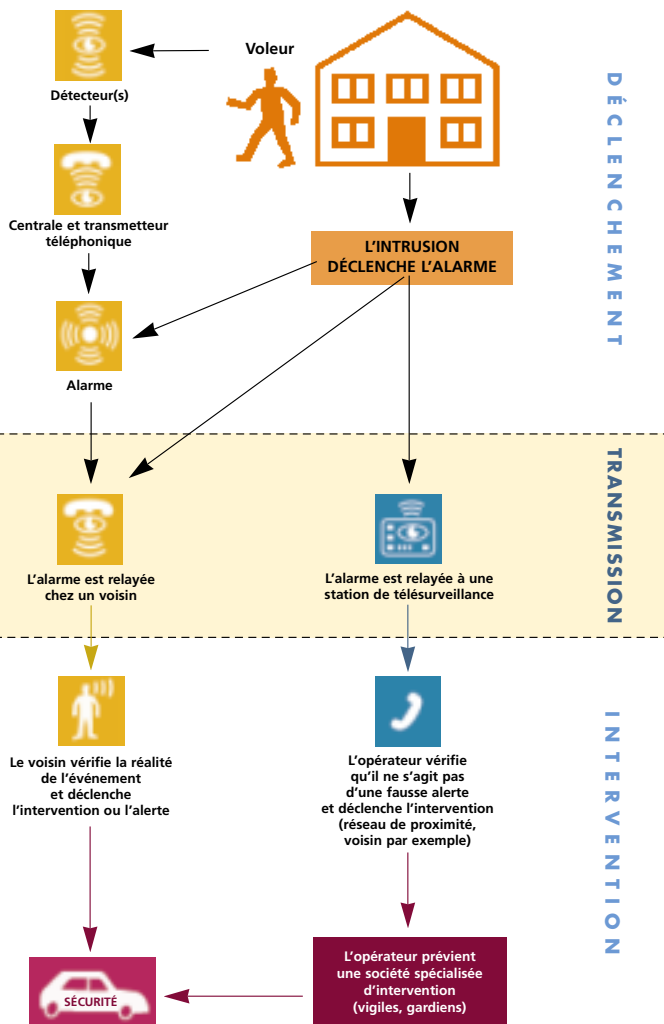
Voleur

Détecteur(s)

Centrale et transmetteur téléphonique

Alarme

L'INTRUSION DÉCLENCHE L'ALARME

DÉCLENCHEMENT

TRANSMISSION

L'alarme est relayée chez un voisin

L'alarme est relayée à une station de télésurveillance

INTERVENTION

Le voisin vérifie la réalité de l'événement et déclenche l'intervention ou l'alerte

L'opérateur vérifie qu'il ne s'agit pas d'une fausse alerte et déclenche l'intervention (réseau de proximité, voisin par exemple)

L'opérateur prévient une société spécialisée d'intervention (vigiles, gardiens)

SÉCURITÉ